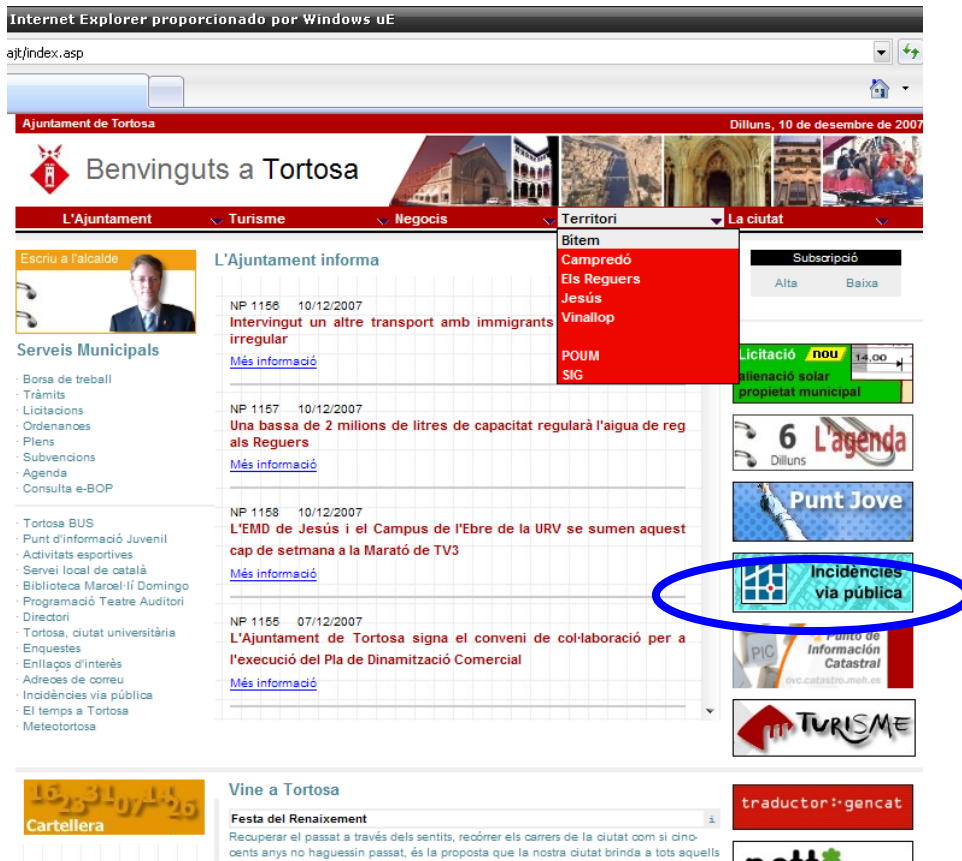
Internet Explorer proporcionado por Windows uE

ajt/index.asp

Ajuntament de Tortosa

Dilluns, 10 de desembre de 2007

Benvinguts a Tortosa

L'Ajuntament | Turisme | Negocis | Territori | La ciutat

Bítem
Campredó
Els Reguers
Jesús
Vinallop

POUM
SIG

Escriu a l'alcalde

Serveis Municipals

· Borsa de treball
· Tràmits
· Licitacions
· Ordenances
· Plens
· Subvencions
· Agenda
· Consulta e-BOP

· Tortosa BUS
· Punt d'informació Juvenil
· Activitats esportives
· Servei local de català
· Biblioteca Marcel·lí Domingo
· Programació Teatre Auditori
· Directori
· Tortosa, ciutat universitària
· Enquestes
· Enllaços d'interès
· Adreces de correu
· Incidències via pública
· El temps a Tortosa
· Meteotortosa

L'Ajuntament informa

NP 1156 10/12/2007
Intervingut un altre transport amb immigrants irregular
Més informació

NP 1157 10/12/2007
Una bassa de 2 milions de litres de capacitat regularà l'aigua de reg als Reguers
Més informació

NP 1158 10/12/2007
L'EMD de Jesús i el Campus de l'Ebre de la URV se sumen aquest cap de setmana a la Marató de TV3
Més informació

NP 1155 07/12/2007
L'Ajuntament de Tortosa signa el conveni de col·laboració per a l'execució del Pla de Dinamització Comercial
Més informació

Subscripció
Alta Baixa

Licitació nou
alienació solar propietat municipal

6 Dilluns L'agenda

Punt Jove

Incidències via pública

PIC Punt de Informació Catastral
ovc.catastro.meh.es

TURISME

16 23 31 07 14 25
Cartellera

Vine a Tortosa

Festa del Renaixement
Recuperar el passat a través dels sentits, recórrer els carrers de la ciutat com si cinc-cents anys no haguessin passat, és la proposta que la nostra ciutat brinda a tots aquells

traductor:gencat